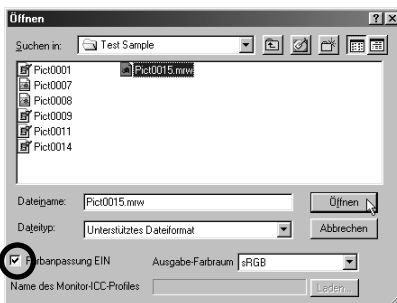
Öffnen

Suchen in: Test Sample

Pict0001
Pict0007
Pict0008
Pict0009
Pict0011
Pict0014
Pict0015.mrw

Dateiname: Pict0015.mrw
Öffnen

Dateityp: Unterstütztes Dateiformat
Abbrechen

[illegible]rbanpassung EIN
Ausgabe-Farbraum sRGB

Name des Monitor-ICC-Profiles
Laden...